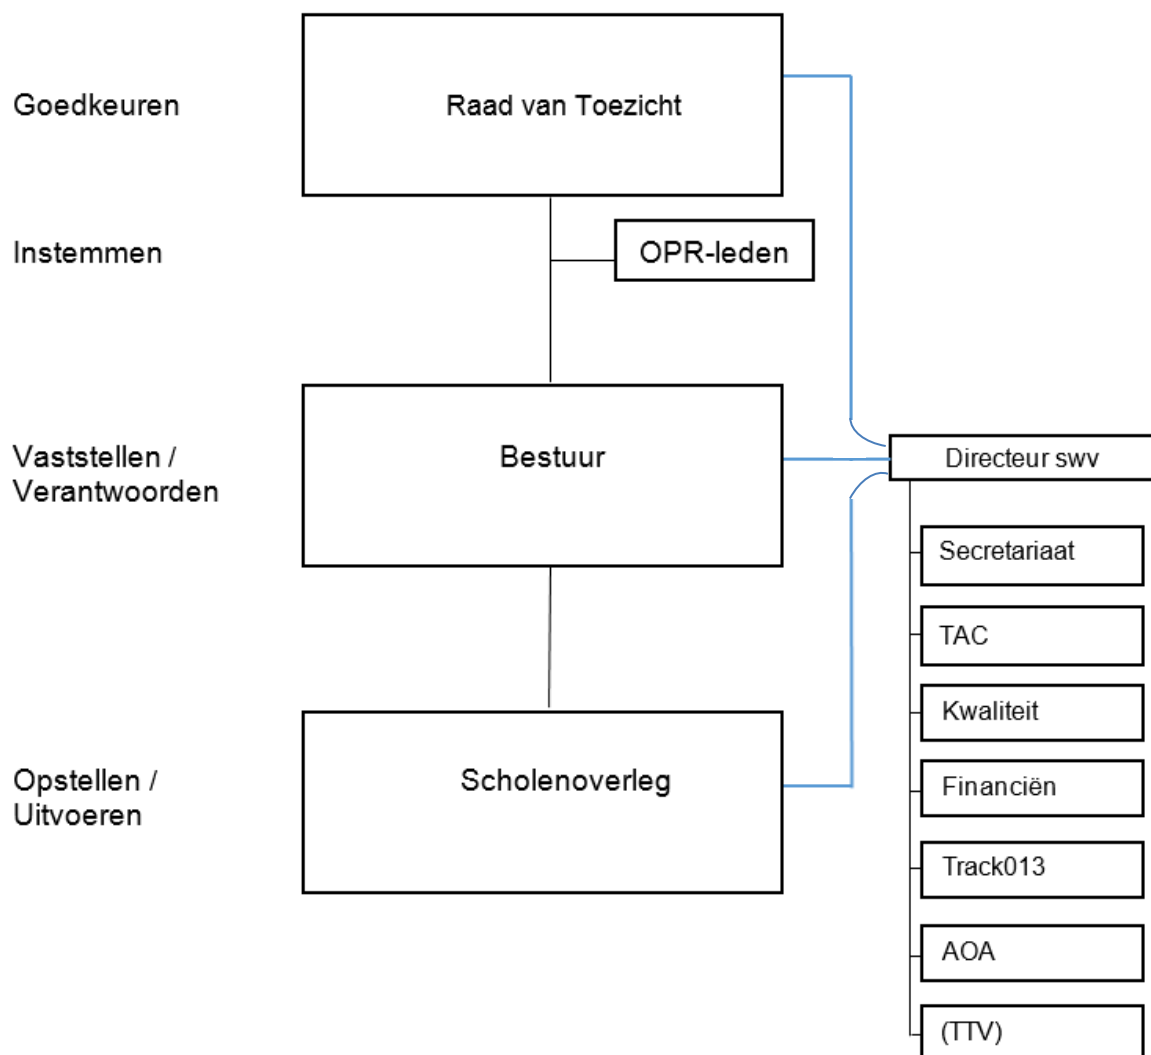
Goedkeuren

Raad van Toezicht

Instemmen

OPR-leden

Vaststellen / Verantwoorden

Bestuur

Directeur swv

Secretariaat

TAC

Kwaliteit

Financiën

Track013

AOA

(TTV)

Opstellen / Uitvoeren

Scholenoverleg